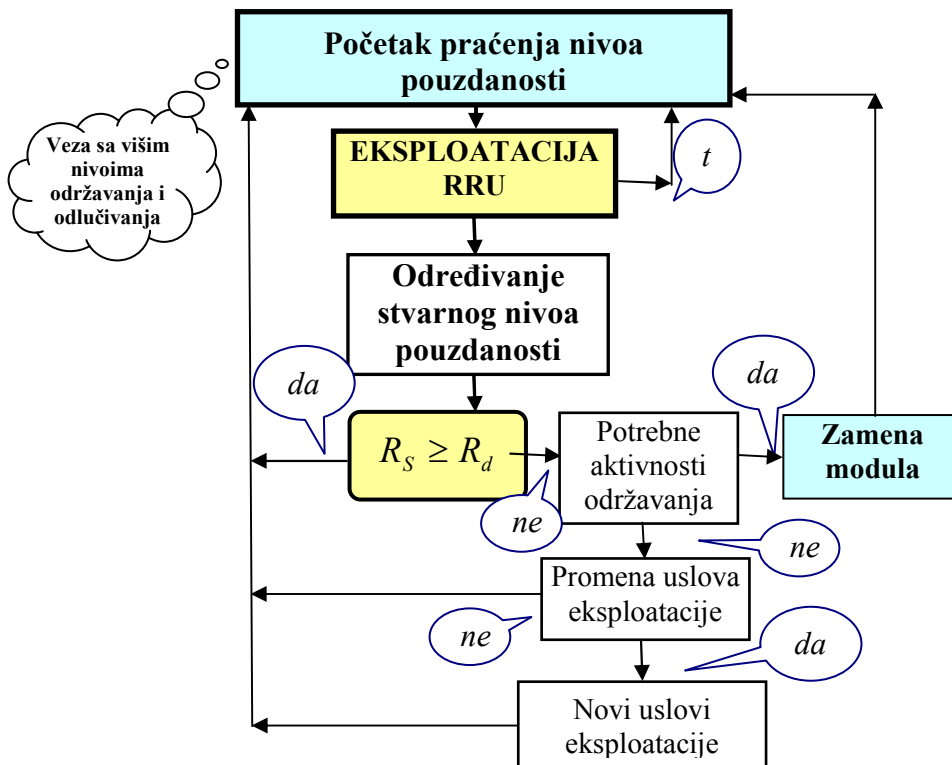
Početak praćenja nivoa pouzdanosti

Veza sa višim nivoima održavanja i odlučivanja

EKSPLOATACIJA RRU

$t$

Određivanje stvarnog nivoa pouzdanosti

da

da

$R_S \geq R_d$

Potrebne aktivnosti održavanja

Zamena modula

ne

ne

Promena uslova eksploatacije

ne

da

Novi uslovi eksploatacije